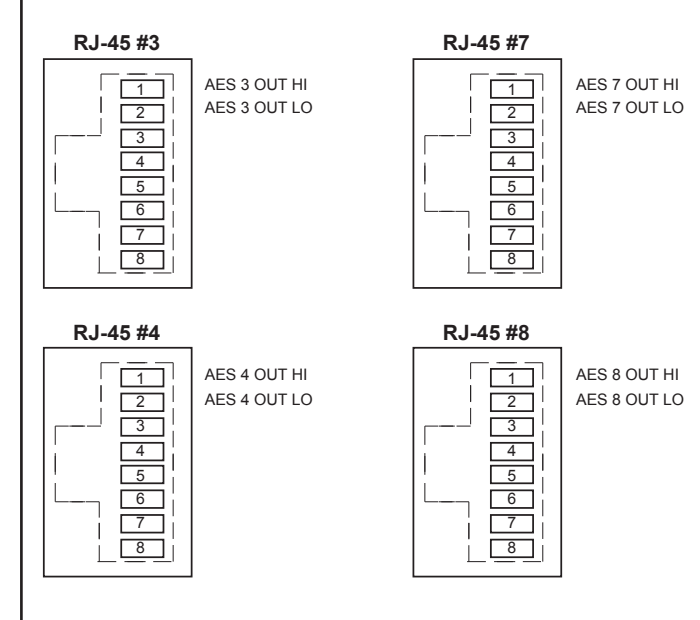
RJ-45 #3

1
2
3
4
5
6
7
8

AES 3 OUT HI
AES 3 OUT LO

RJ-45 #7

1
2
3
4
5
6
7
8

AES 7 OUT HI
AES 7 OUT LO

RJ-45 #4

1
2
3
4
5
6
7
8

AES 4 OUT HI
AES 4 OUT LO

RJ-45 #8

1
2
3
4
5
6
7
8

AES 8 OUT HI
AES 8 OUT LO